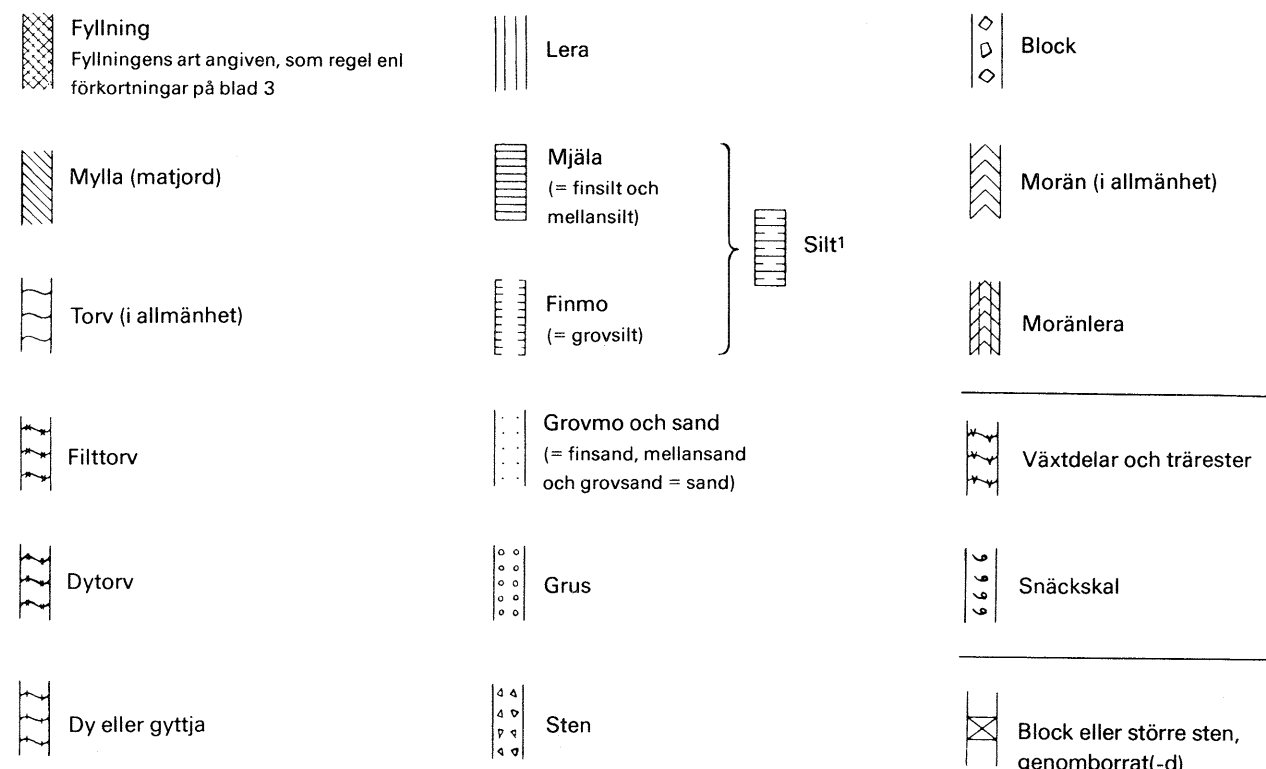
Fyllning
Fyllningens art angiven, som regel enl förkortningar på blad 3

Mylla (matjord)

Torv (i allmänhet)

Filttorv

Dytorv

Dy eller gyttja

Lera

Mjäla
(= finsilt och mellansilt)

Finmo
(= grovsilt)

Silt$^1$

Grovmo och sand
(= finsand, mellansand och grovsand = sand)

Grus

Sten

Block

Morän (i allmänhet)

Moränlera

Växtdelar och trärester

Snäckskal

Block eller större sten, genomborrat(-d)